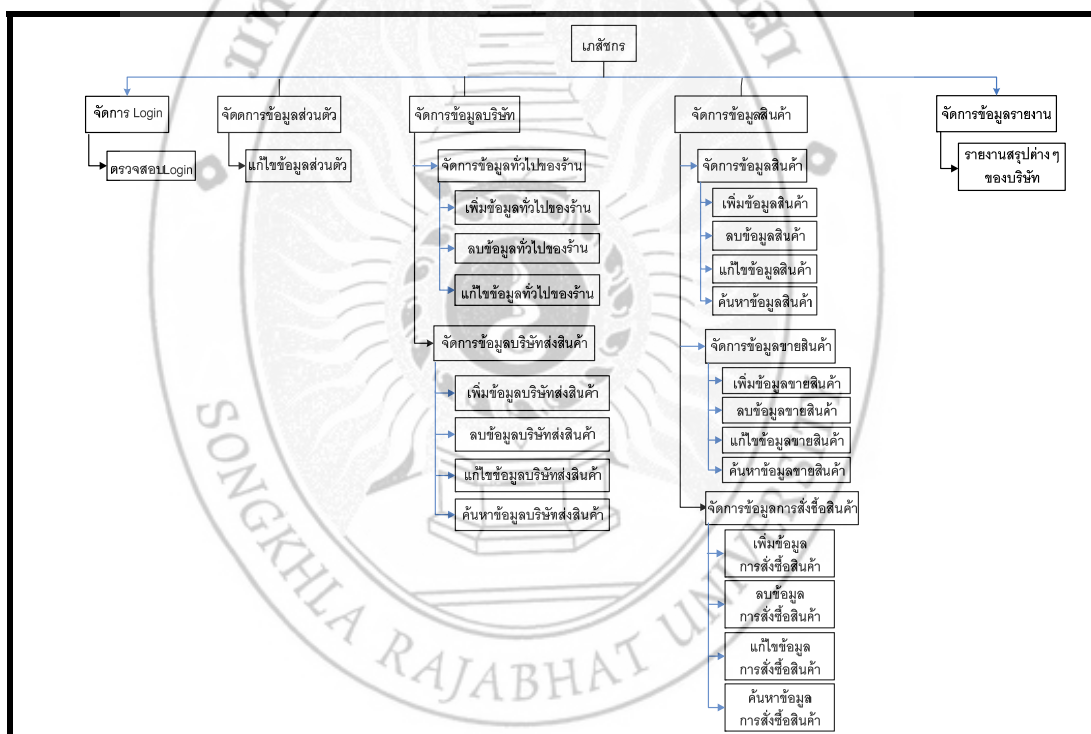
เภสัชกร

จัดการ Login

ตรวจสอบLogin

จัดการข้อมูลส่วนตัว

แก้ไขข้อมูลส่วนตัว

จัดการข้อมูลบริษัท

จัดการข้อมูลทั่วไปของร้าน

เพิ่มข้อมูลทั่วไปของร้าน

ลบข้อมูลทั่วไปของร้าน

แก้ไขข้อมูลทั่วไปของร้าน

จัดการข้อมูลบริษัทส่งสินค้า

เพิ่มข้อมูลบริษัทส่งสินค้า

ลบข้อมูลบริษัทส่งสินค้า

แก้ไขข้อมูลบริษัทส่งสินค้า

ค้นหาข้อมูลบริษัทส่งสินค้า

จัดการข้อมูลสินค้า

จัดการข้อมูลสินค้า

เพิ่มข้อมูลสินค้า

ลบข้อมูลสินค้า

แก้ไขข้อมูลสินค้า

ค้นหาข้อมูลสินค้า

จัดการข้อมูลขายสินค้า

เพิ่มข้อมูลขายสินค้า

ลบข้อมูลขายสินค้า

แก้ไขข้อมูลขายสินค้า

ค้นหาข้อมูลขายสินค้า

จัดการข้อมูลการสั่งซื้อสินค้า

เพิ่มข้อมูล การสั่งซื้อสินค้า

ลบข้อมูล การสั่งซื้อสินค้า

แก้ไขข้อมูล การสั่งซื้อสินค้า

ค้นหาข้อมูล การสั่งซื้อสินค้า

จัดการข้อมูลรายงาน

รายงานสรุปต่างๆ ของบริษัท

SONGKHLA RAJABHAT UNIVERSITY